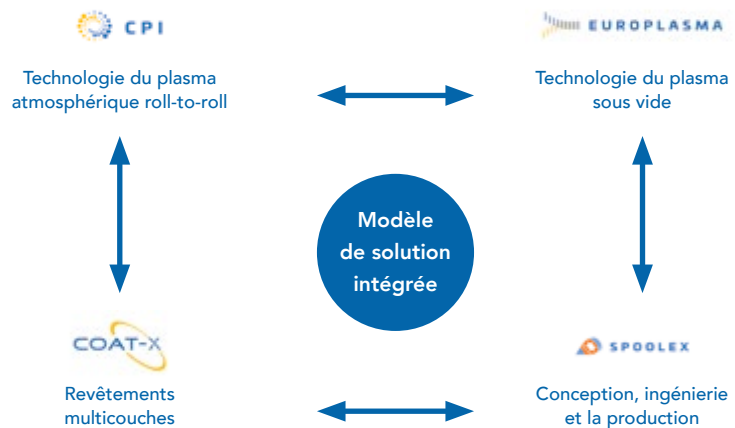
CPI

Technologie du plasma atmosphérique roll-to-roll

EUROPLASMA

Technologie du plasma sous vide

Modèle de solution intégrée

COAT-X

Revêtements multicouches

SPOOLEX

Conception, ingénierie et la production